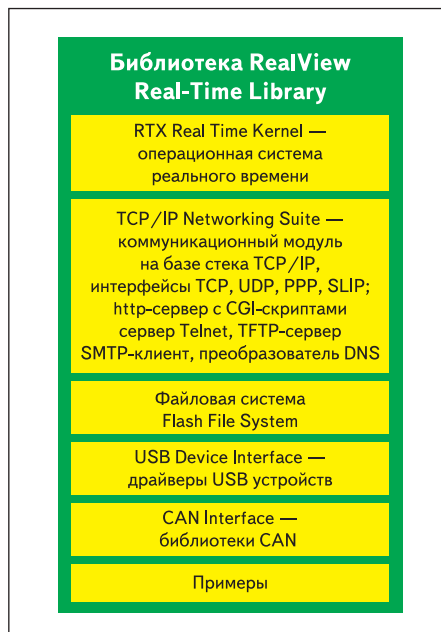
Библиотека RealView Real-Time Library

RTX Real Time Kernel — операционная система реального времени

TCP/IP Networking Suite — коммуникационный модуль на базе стека TCP/IP, интерфейсы TCP, UDP, PPP, SLIP; http-сервер с CGI-скриптами сервер Telnet, TFTP-сервер SMTP-клиент, преобразователь DNS

Файловая система Flash File System

USB Device Interface — драйверы USB устройств

CAN Interface — библиотеки CAN

Примеры